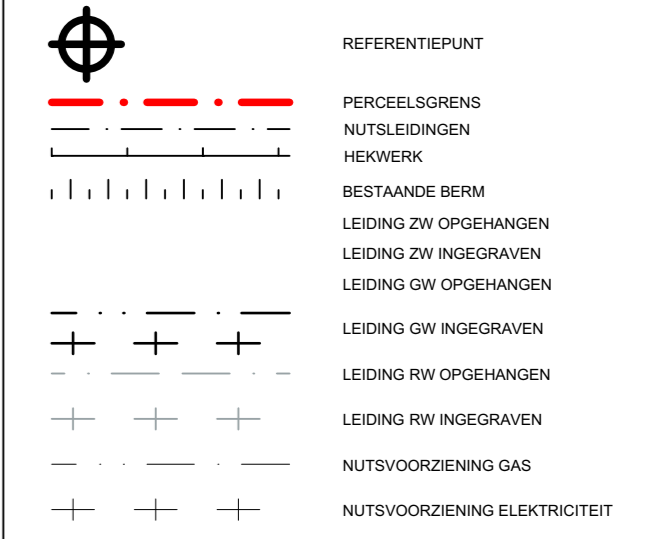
REFERENTIEPUNT

PERCEELSGRENS

NUTSLEIDINGEN

HEKWERK

BESTAANDE BERM

LEIDING ZW OPGEHANGEN

LEIDING ZW INGEGRAVEN

LEIDING GW OPGEHANGEN

LEIDING GW INGEGRAVEN

LEIDING RW OPGEHANGEN

LEIDING RW INGEGRAVEN

NUTSVOORZIENING GAS

NUTSVOORZIENING ELEKTRICITEIT